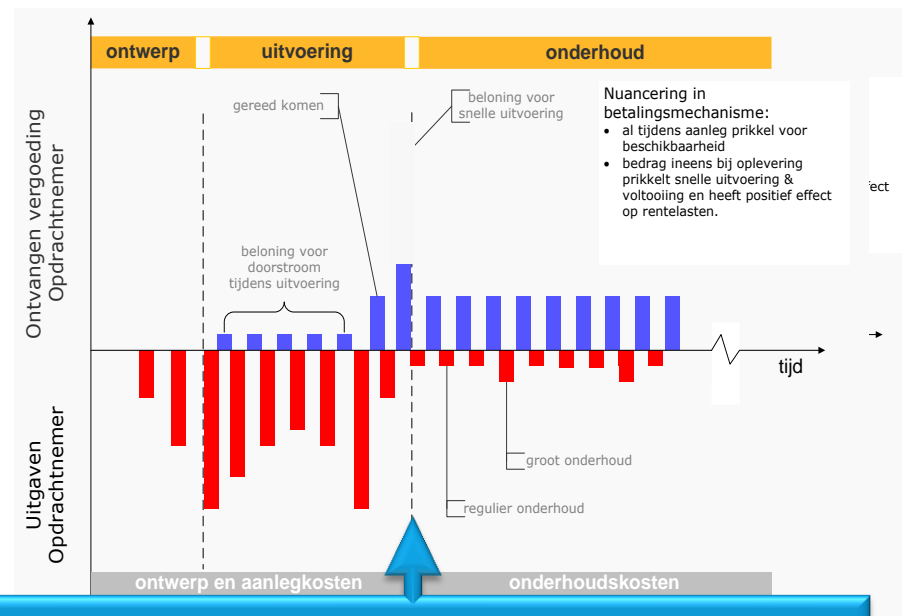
ontwerp

uitvoering

onderhoud

Ontvangen vergoeding Opdrachtnemer

Uitgaven Opdrachtnemer

gereed komen

beloning voor snelle uitvoering

Nuancering in betalingsmechanisme:

- al tijdens aanleg prikkel voor beschikbaarheid
- bedrag ineens bij oplevering prikkelt snelle uitvoering & voltooiing en heeft positief effect op rentelasten.

ect

beloning voor doorstroom tijdens uitvoering

tijd

groot onderhoud

regulier onderhoud

ontwerp en aanlegkosten

onderhoudskosten